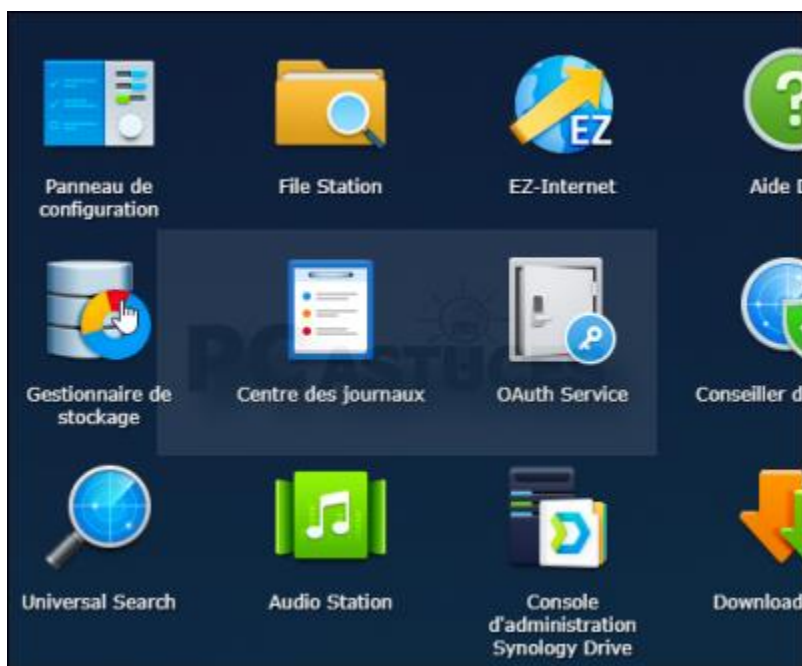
Panneau de configuration

File Station

EZ-Internet

Aide D

Gestionnaire de stockage

Centre des journaux

OAuth Service

Conseiller d

Universal Search

Audio Station

Console d'administration Synology Drive

Download

PCASTUCES